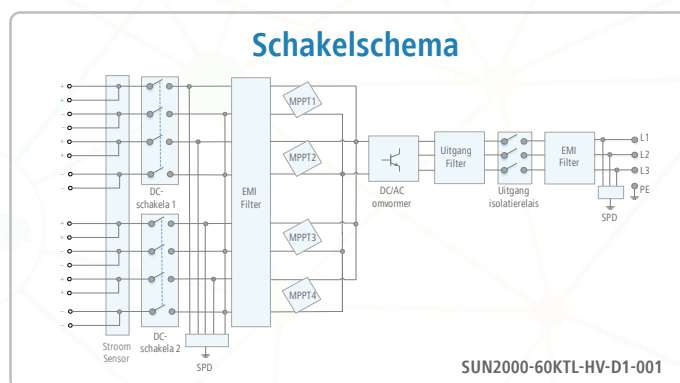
Schakelschema

+
+
-
-
+
+
-
-
+
+
-
-
+
+
-
-

Stroom Sensor

DC-schakela 1

DC-schakela 2

SPD

EMI Filter

MPPT1

MPPT2

MPPT3

MPPT4

DC/AC omvormer

Uitgang Filter

Uitgang isolatierelais

EMI Filter

SPD

L1
L2
L3
PE

SUN2000-60KTL-HV-D1-001